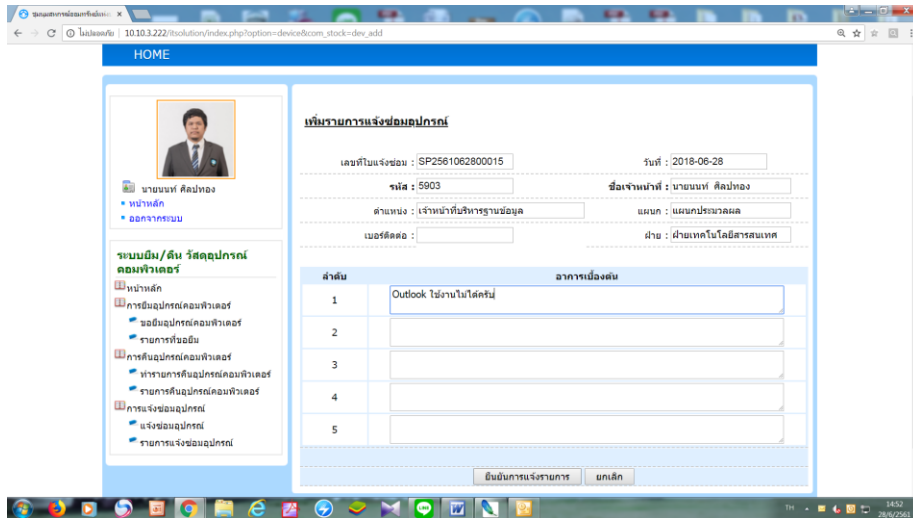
ระบบแจ้งซ่อมคอมพิวเตอร์ ×

ไม่ปลอดภัย | 10.10.3.222/itsolution/index.php?option=device&com_stock=dev_add

HOME

นายนนท์ ศิลปทอง
หน้าหลัก
ออกจากระบบ

ระบบยืม/คืน วัสดุอุปกรณ์คอมพิวเตอร์

หน้าหลัก
การยืมอุปกรณ์คอมพิวเตอร์
ขอยืมอุปกรณ์คอมพิวเตอร์
รายการที่ขอยืม
การคืนอุปกรณ์คอมพิวเตอร์
ทำรายการคืนอุปกรณ์คอมพิวเตอร์
รายการคืนอุปกรณ์คอมพิวเตอร์
การแจ้งซ่อมอุปกรณ์
แจ้งซ่อมอุปกรณ์
รายการแจ้งซ่อมอุปกรณ์

เพิ่มรายการแจ้งซ่อมอุปกรณ์

เลขที่ใบแจ้งซ่อม : SP2561062800015
วันที่ : 2018-06-28
รหัส : 5903
ชื่อเจ้าหน้าที่ : นายนนท์ ศิลปทอง
ตำแหน่ง : เจ้าหน้าที่บริหารฐานข้อมูล
แผนก : แผนกประมวลผล
เบอร์ติดต่อ :
ฝ่าย : ฝ่ายเทคโนโลยีสารสนเทศ

| ลำดับ | อาการเบื้องต้น |
|---|---|
| 1 | Outlook ใช้งานไม่ได้ครับ |
| 2 | |
| 3 | |
| 4 | |
| 5 | |

ยืนยันการแจ้งรายการ
ยกเลิก

TH
14:52
28/6/2561